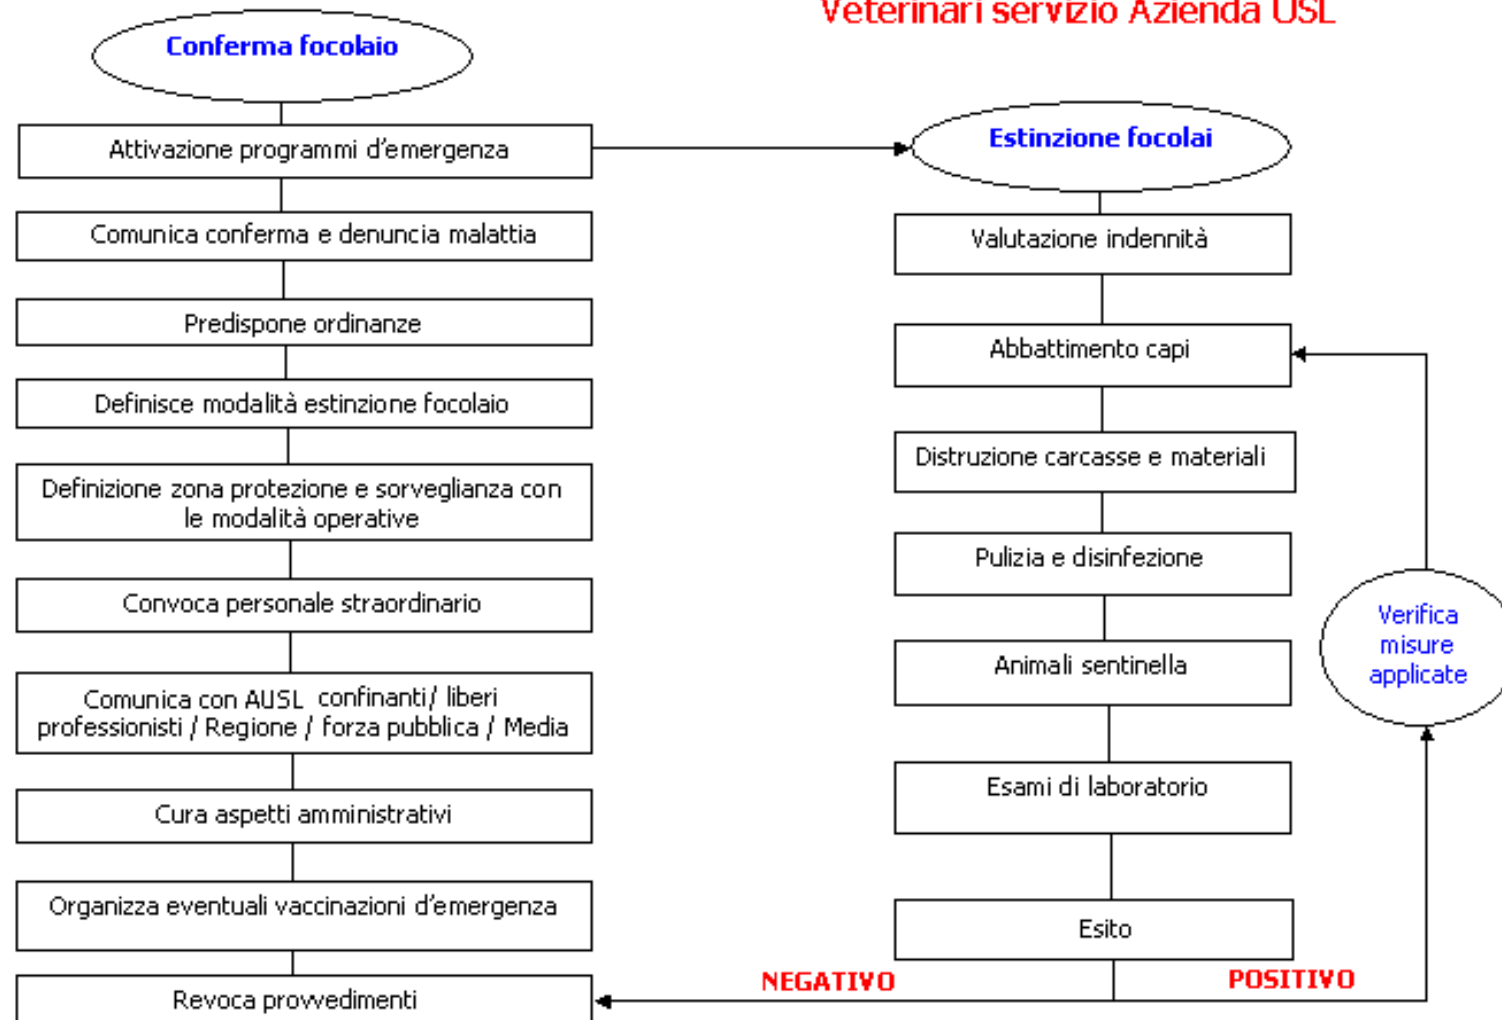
Veterinari servizio Azienda USL

Conferma focolaio

Attivazione programmi d'emergenza

Comunica conferma e denuncia malattia

Predispone ordinanze

Definisce modalità estinzione focolaio

Definizione zona protezione e sorveglianza con le modalità operative

Convoca personale straordinario

Comunica con AUSL confinanti/ liberi professionisti / Regione / forza pubblica / Media

Cura aspetti amministrativi

Organizza eventuali vaccinazioni d'emergenza

Revoca provvedimenti

Estinzione focolai

Valutazione indennità

Abbattimento capi

Distruzione carcasse e materiali

Pulizia e disinfezione

Animali sentinella

Esami di laboratorio

Esito

NEGATIVO

POSITIVO

Verifica misure applicate